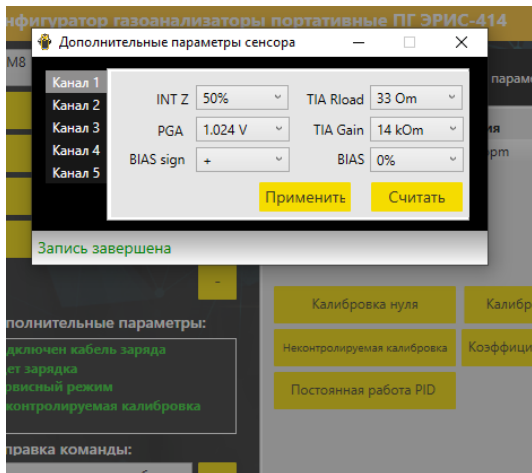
нфигуратор газоанализаторы портативные ПГ ЭРИС-414

M8

Дополнительные параметры сенсора

Канал 1
Канал 2
Канал 3
Канал 4
Канал 5

INT Z 50%
PGA 1.024 V
BIAS sign +
TIA Rload 33 Om
TIA Gain 14 kOm
BIAS 0%

Применить
Считать

Запись завершена

параме
ия
pm

Калибровка нуля
Калибр
Неконтролируемая калибровка
Коэффици
Постоянная работа PID

-

полнительные параметры:
дключен кабель заряда
ет зарядка
рвисный режим
контролируемая калибровка

правка команды: